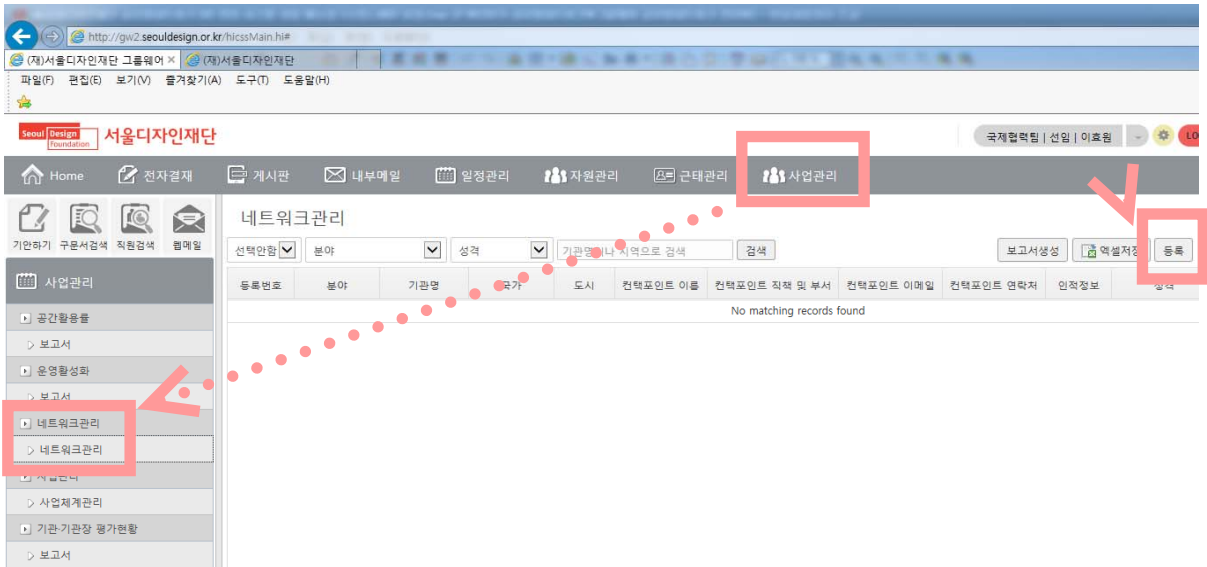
http://gw2.seouldesign.or.kr/hicssMain.hi#

(재)서울디자인재단 그룹웨어 ×
(재)서울디자인재단

파일(F) 편집(E) 보기(V) 즐겨찾기(A) 도구(T) 도움말(H)

Seoul Design Foundation 서울디자인재단

국제협력팀 | 선임 | 이효원

LO

Home 전자결재 게시판 내부메일 일정관리 자원관리 근태관리 사업관리

기안하기 구문서검색 직원검색 웹메일

사업관리

공간활용률
보고서
운영활성화
보고서
네트워크관리
네트워크관리
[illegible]
사업체계관리
기관·기관장 평가현황
보고서

네트워크관리

선택안함 분야 성격 기관명이나 지역으로 검색 검색

보고서생성 엑셀저장 등록

| 등록번호 | 분야 | 기관명 | 국가 | 도시 | 컨택포인트 이름 | 컨택포인트 직책 및 부서 | 컨택포인트 이메일 | 컨택포인트 연락처 | 인적정보 | 성격 |
|---|---|---|---|---|---|---|---|---|---|---|
| No matching records found | | | | | | | | | | |